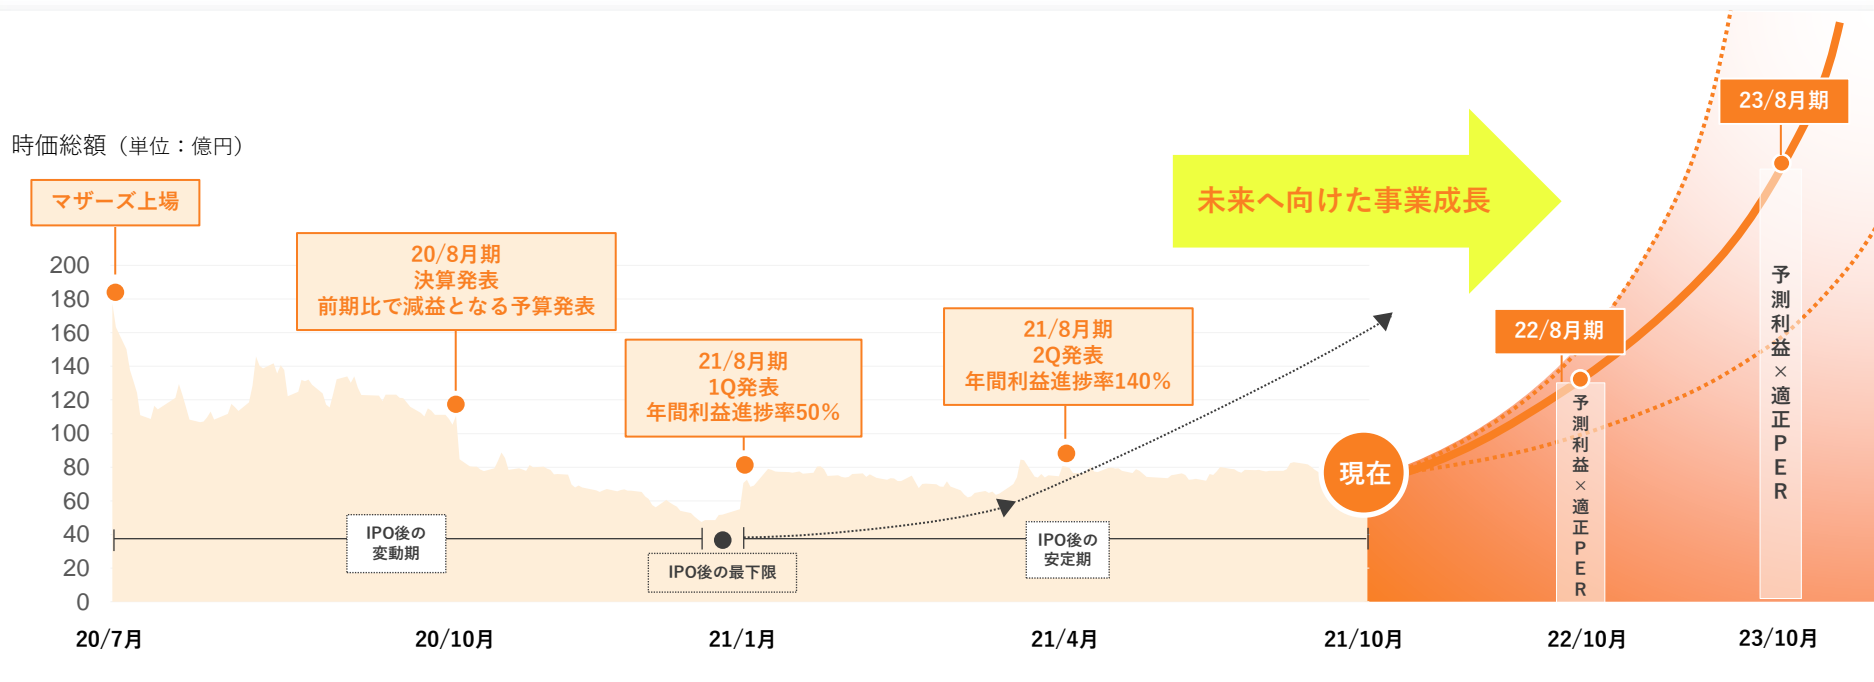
時価総額（単位：億円）

マザーズ上場

20/8月期
決算発表
前期比で減益となる予算発表

21/8月期
1Q発表
年間利益進捗率50%

21/8月期
2Q発表
年間利益進捗率140%

未来へ向けた事業成長

23/8月期

22/8月期

現在

予測利益×適正PER

予測利益×適正PER

200
180
160
140
120
100
80
60
40
20
0

IPO後の変動期

IPO後の最下限

IPO後の安定期

20/7月
20/10月
21/1月
21/4月
21/10月
22/10月
23/10月